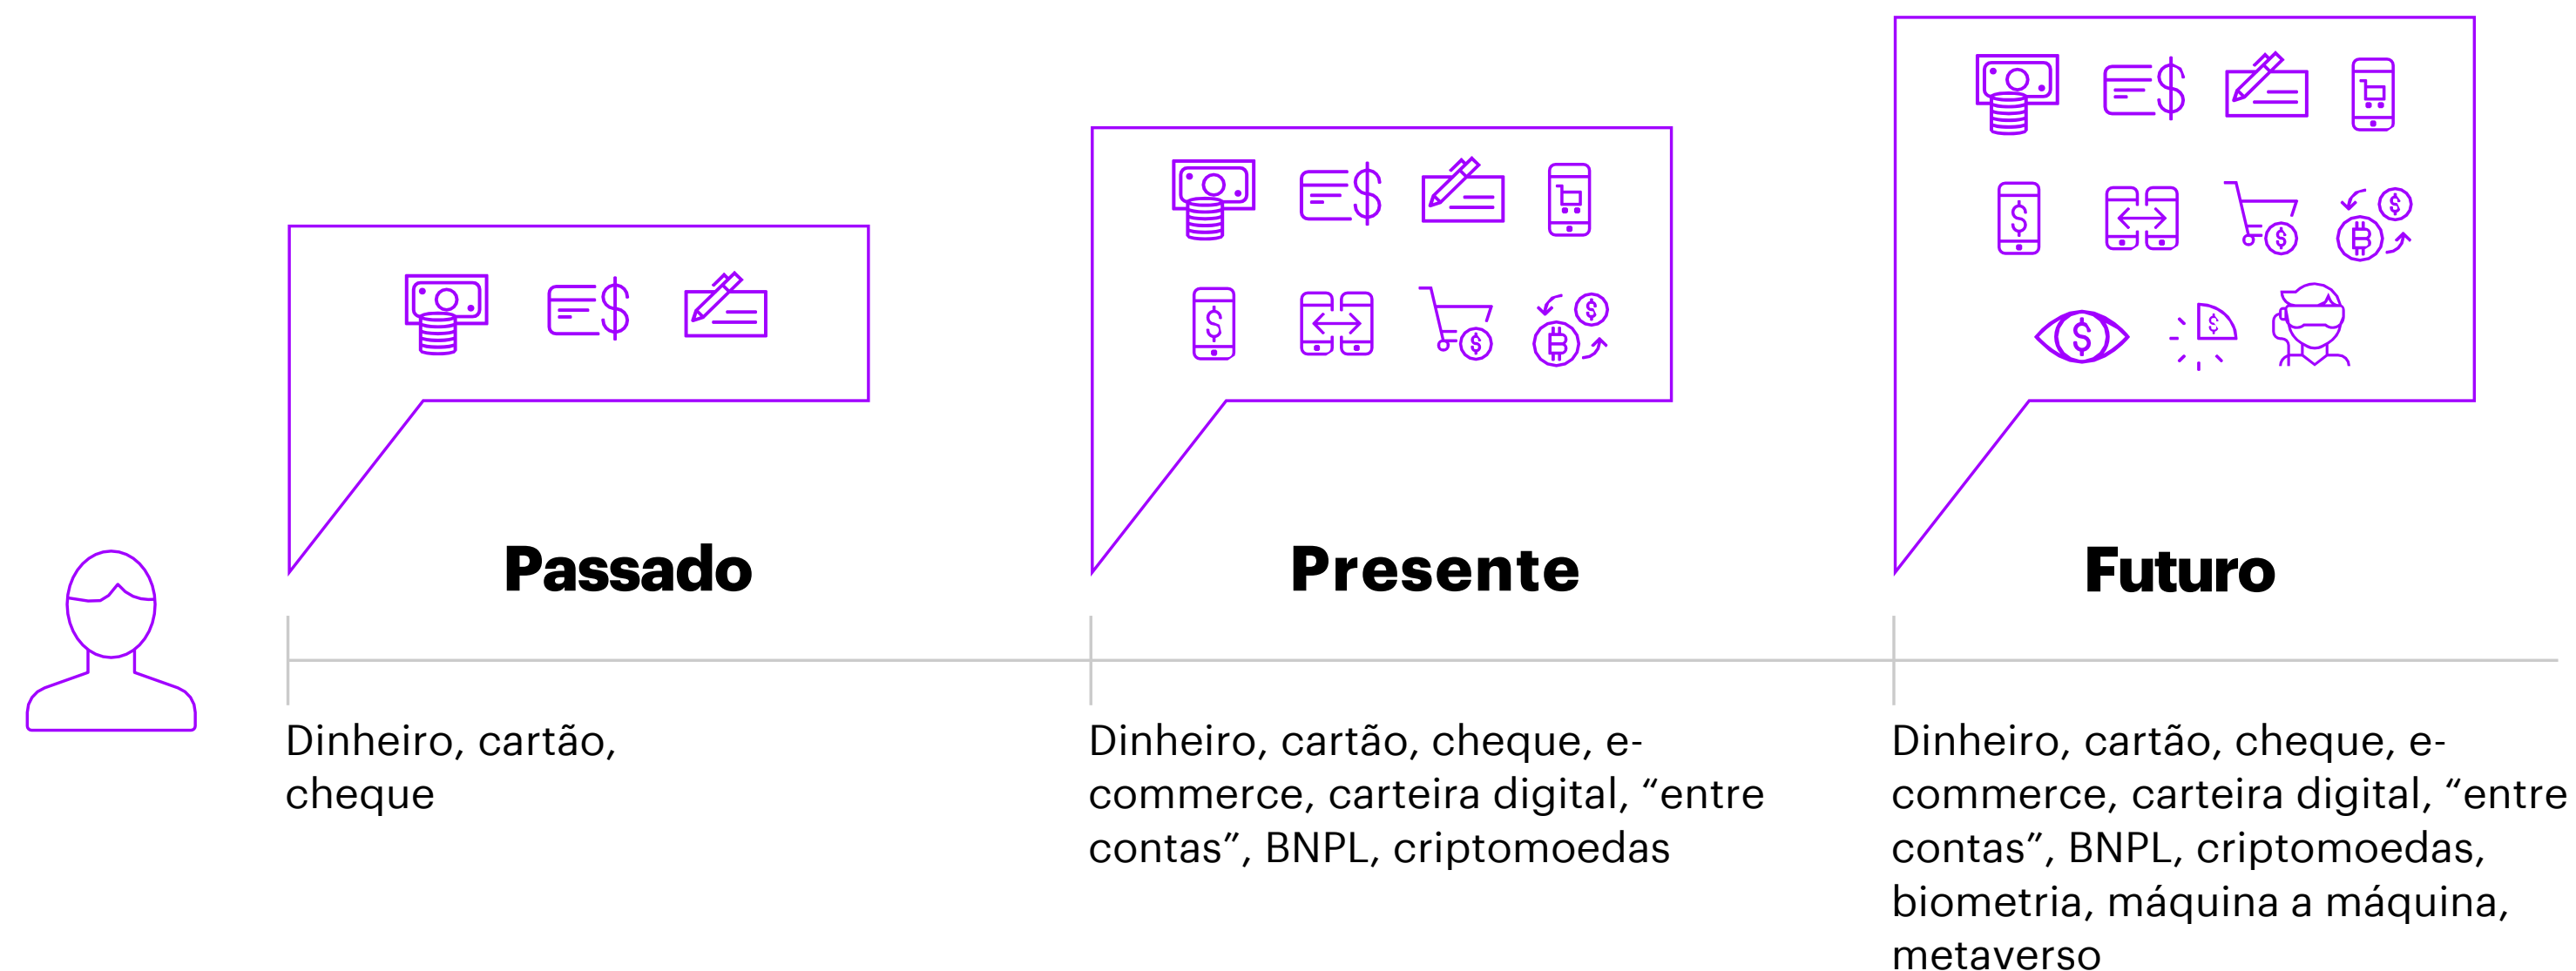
Passado

Dinheiro, cartão, cheque

Presente

Dinheiro, cartão, cheque, e-commerce, carteira digital, “entre contas”, BNPL, criptomoedas

Futuro

Dinheiro, cartão, cheque, e-commerce, carteira digital, “entre contas”, BNPL, criptomoedas, biometria, máquina a máquina, metaverso